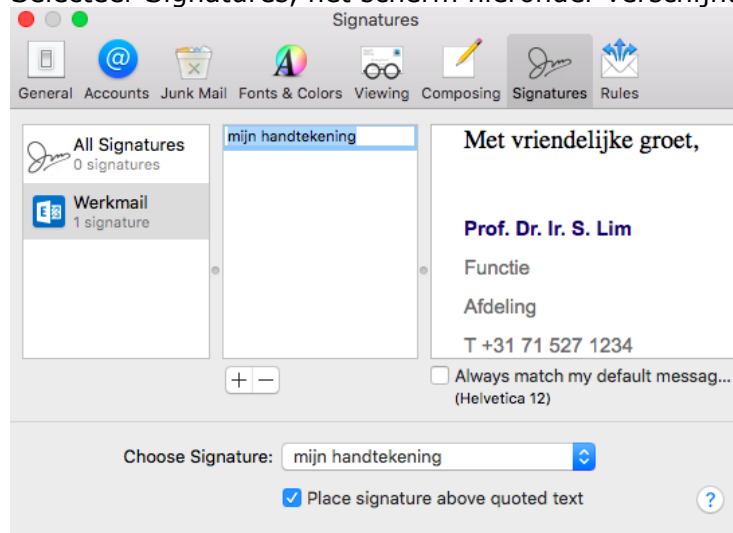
Selecteer Signatures, het scherm hieronder verschijnt

Signatures

General Accounts Junk Mail Fonts & Colors Viewing Composing Signatures Rules

All Signatures
0 signatures

Werkmail
1 signature

mijn handtekening

Met vriendelijke groet,

Prof. Dr. Ir. S. Lim

Functie

Afdeling

T +31 71 527 1234

+ −

Always match my default messag...
(Helvetica 12)

Choose Signature: mijn handtekening

Place signature above quoted text

?